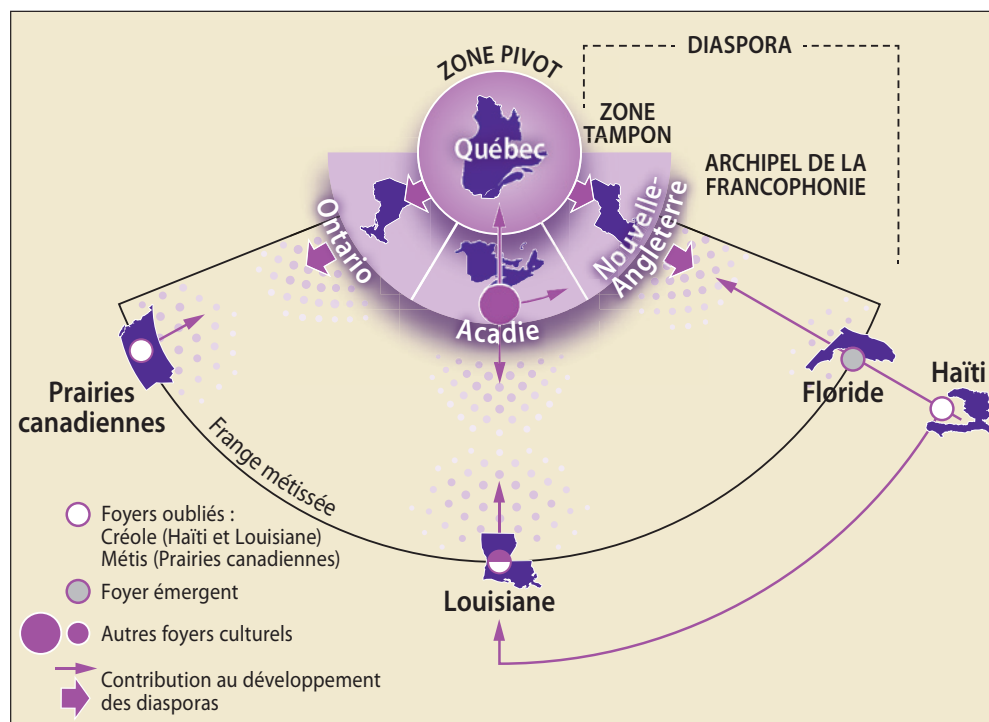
DIASPORA

ZONE PIVOT

ZONE TAMPON

ARCHIPEL DE LA FRANCOPHONIE

Québec

Ontario

Nouvelle-Angleterre

Acadie

Prairies canadiennes

Floride

Haïti

Frange métissée

Louisiane

Foyers oubliés : Créole (Haïti et Louisiane) Métis (Prairies canadiennes)

Foyer émergent

Autres foyers culturels

Contribution au développement des diasporas